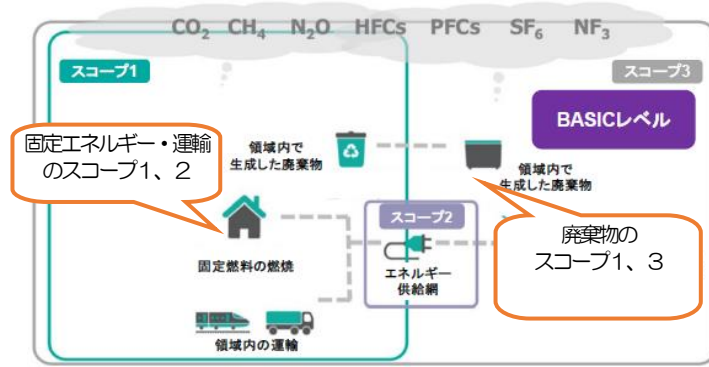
$CO_2$ $CH_4$ $N_2O$ HFCs PFCs $SF_6$ $NF_3$

スコープ1

スコープ3

BASICレベル

固定エネルギー・運輸のスコープ1、2

領域内で生成した廃棄物

領域内で生成した廃棄物

スコープ2

固定燃料の燃焼

エネルギー供給網

廃棄物のスコープ1、3

領域内の運輸